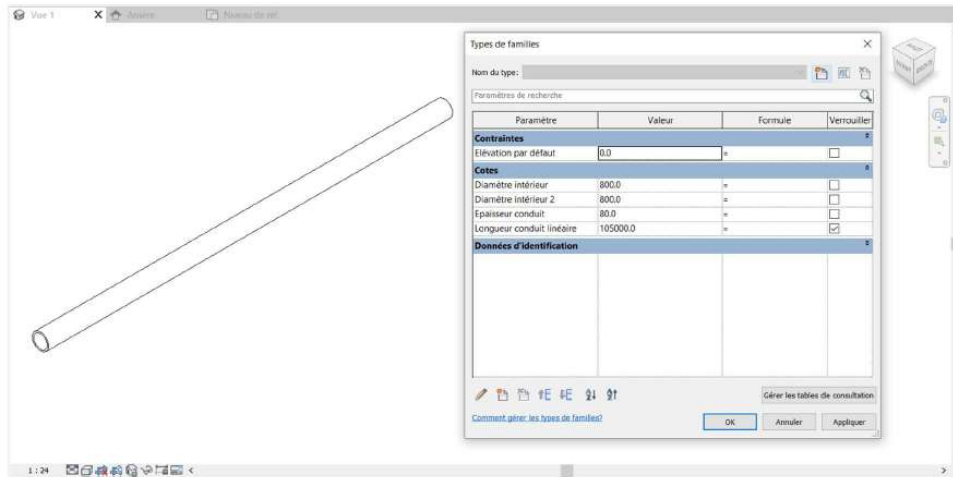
Vue 1 Arrière Niveau de réf

Types de familles

Nom du type:

Paramètres de recherche

| Paramètre | Valeur | Formule | Verrouiller |
|---|---|---|---|
| **Contraintes** | | | |
| Elévation par défaut | 0.0 | = | ☐ |
| **Cotes** | | | |
| Diamètre intérieur | 800.0 | = | ☐ |
| Diamètre intérieur 2 | 800.0 | = | ☐ |
| Epaisseur conduit | 80.0 | = | ☐ |
| Longueur conduit linéaire | 105000.0 | = | ☑ |
| **Données d'identification** | | | |

Gérer les tables de consultation

Comment gérer les types de familles?

OK Annuler Appliquer

1 : 24